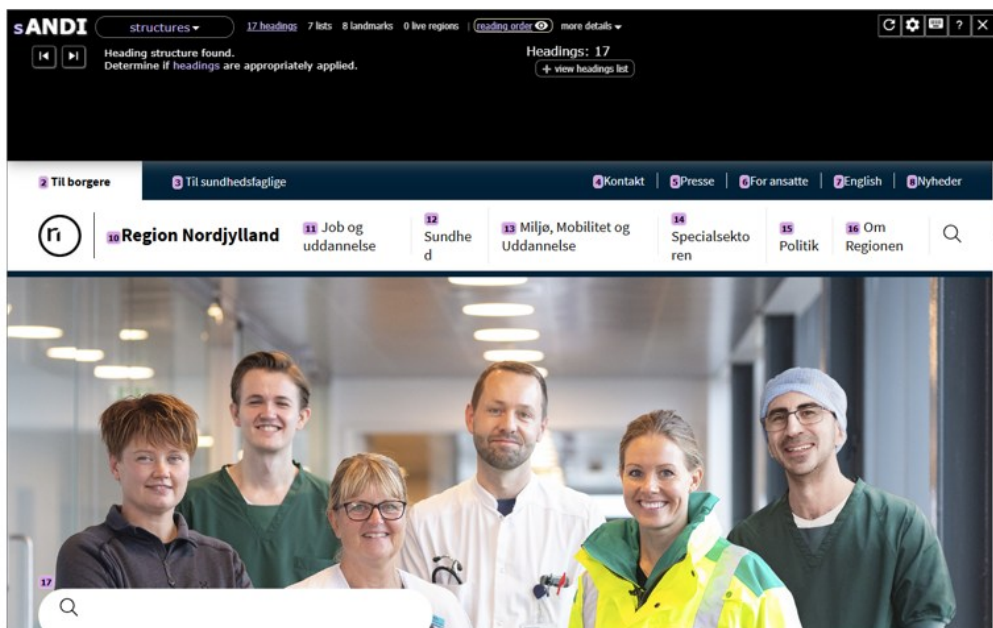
sANDI structures ▾ 17 headings 7 lists 8 landmarks 0 live regions | reading order more details ▾

Heading structure found.
Determine if headings are appropriately applied.

Headings: 17
+ view headings list

2 Til borgere
3 Til sundhedsfaglige
4 Kontakt | 5 Presse | 6 For ansatte | 7 English | 8 Nyheder

10 Region Nordjylland
11 Job og uddannelse
12 Sundhed
13 Miljø, Mobilitet og Uddannelse
14 Specialsektoren
15 Politik
16 Om Regionen

17